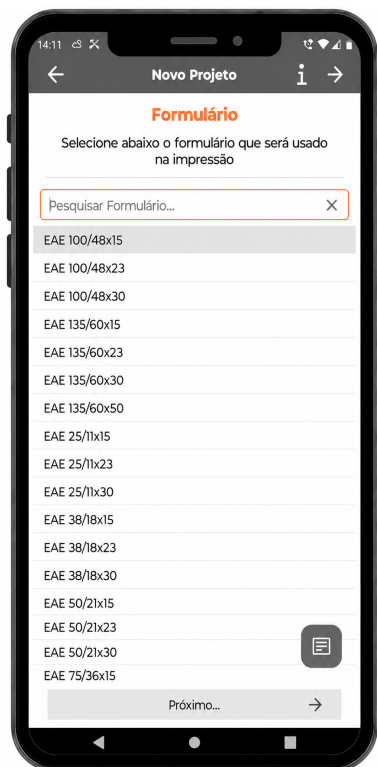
14:11

Novo Projeto

i

Formulário

Selecione abaixo o formulário que será usado na impressão

Pesquisar Formulário...

EAE 100/48x15
EAE 100/48x23
EAE 100/48x30
EAE 135/60x15
EAE 135/60x23
EAE 135/60x30
EAE 135/60x50
EAE 25/11x15
EAE 25/11x23
EAE 25/11x30
EAE 38/18x15
EAE 38/18x23
EAE 38/18x30
EAE 50/21x15
EAE 50/21x23
EAE 50/21x30
EAE 75/36x15

Próximo...